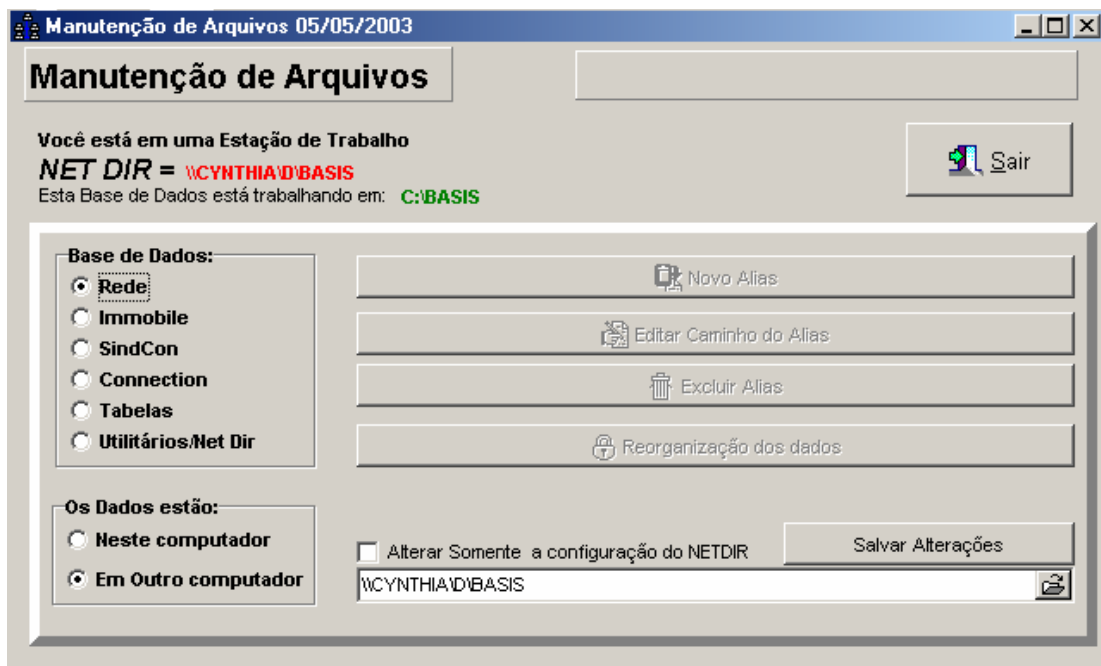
Manutenção de Arquivos 05/05/2003

Manutenção de Arquivos

Você está em uma Estação de Trabalho
NET DIR = \\CYNTHIA\D\BASIS
Esta Base de Dados está trabalhando em: C:\BASIS

Sair

Base de Dados:
Rede
Immobile
SindCon
Connection
Tabelas
Utilitários/Net Dir

Novo Alias
Editar Caminho do Alias
Excluir Alias
Reorganização dos dados

Os Dados estão:
Neste computador
Em Outro computador

Alterar Somente a configuração do NETDIR
Salvar Alterações
\\CYNTHIA\D\BASIS